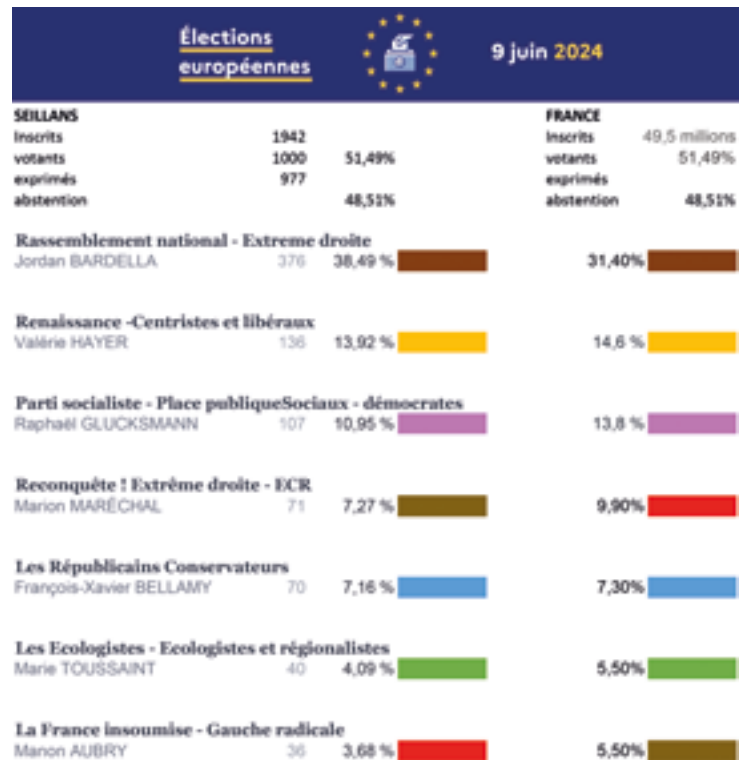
Élections européennes

9 juin 2024

SEILLANS
Inscrits 1942
votants 1000 51,49%
exprimés 977
abstention 48,51%

FRANCE
Inscrits 49,5 millions
votants 51,49%
exprimés
abstention 48,51%

Rassemblement national - Extreme droite
Jordan BARDELLA 376 38,49 % 31,40%

Renaissance -Centristes et libéraux
Valérie HAYER 136 13,92 % 14,6 %

Parti socialiste - Place publiqueSociaux - démocrates
Raphaël GLUCKSMANN 107 10,95 % 13,8 %

Reconquête ! Extrême droite - ECR
Marion MARÉCHAL 71 7,27 % 9,90%

Les Républicains Conservateurs
François-Xavier BELLAMY 70 7,16 % 7,30%

Les Ecologistes - Ecologistes et régionalistes
Marie TOUSSAINT 40 4,09 % 5,50%

La France insoumise - Gauche radicale
Manon AUBRY 36 3,68 % 5,50%